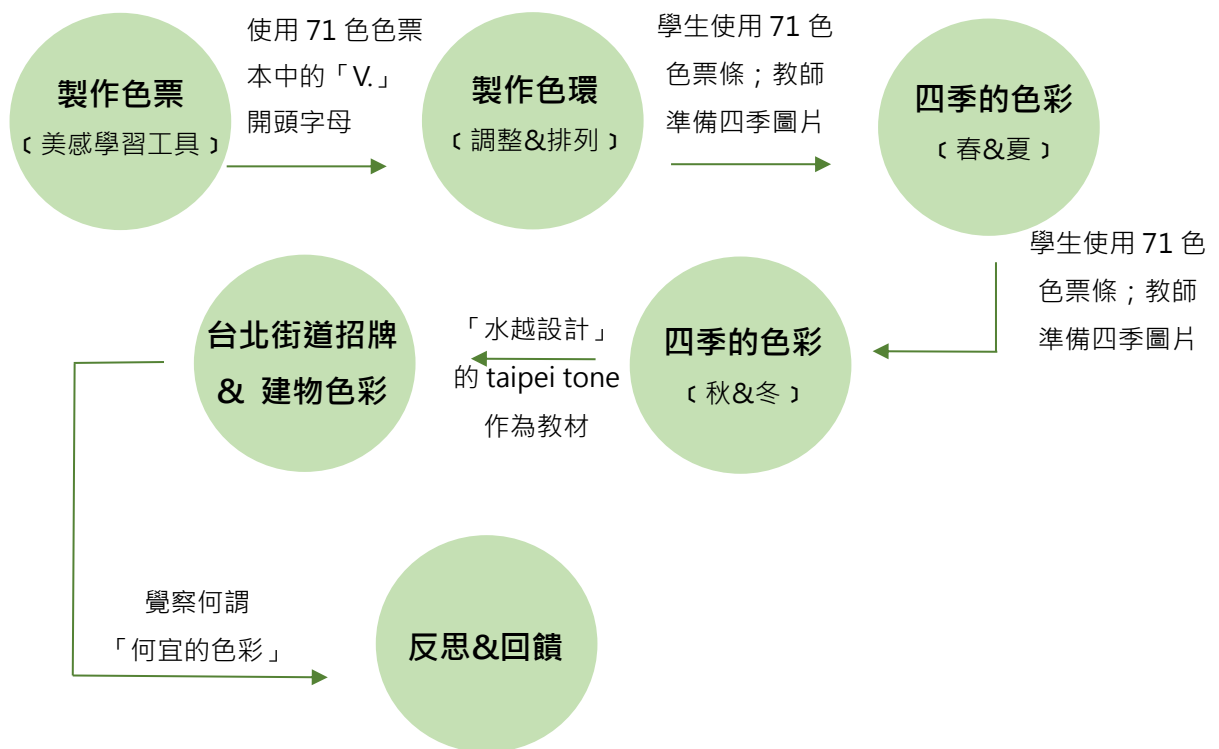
製作色票
〔美感學習工具〕

使用 71 色色票本中的「V.」開頭字母

製作色環
〔調整&排列〕

學生使用 71 色色票條；教師準備四季圖片

四季的色彩
〔春&夏〕

學生使用 71 色色票條；教師準備四季圖片

四季的色彩
〔秋&冬〕

「水越設計」的 taipei tone 作為教材

台北街道招牌 & 建物色彩

覺察何謂「何宜的色彩」

反思&回饋